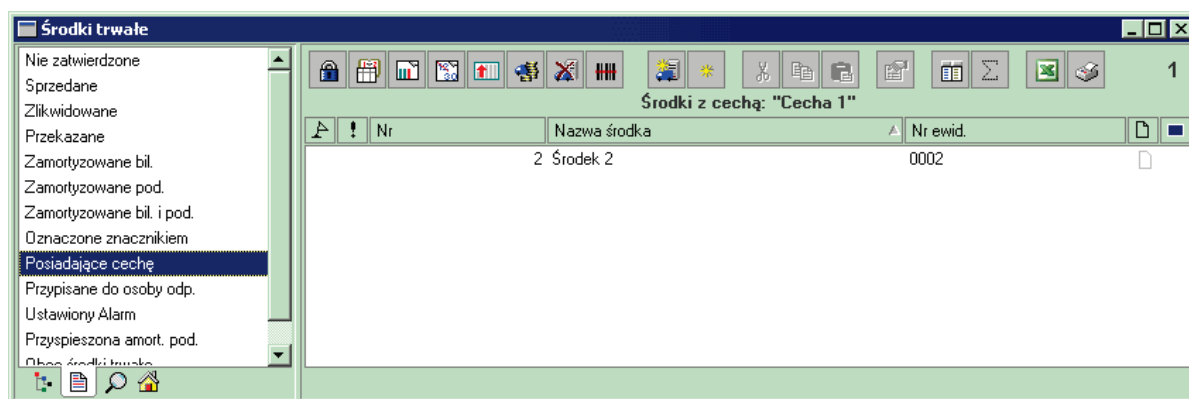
Środki trwałe

Nie zatwierdzone
Sprzedane
Zlikwidowane
Przekazane
Zamortyzowane bil.
Zamortyzowane pod.
Zamortyzowane bil. i pod.
Oznaczone znacznikiem
Posiadające cechę
Przypisane do osoby odp.
Ustawiony Alarm
Przyspieszona amort. pod.
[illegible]

1

Środki z cechą: "Cecha 1"

| ! | Nr | Nazwa środka | Nr ewid. |
|---|---|---|---|
| | 2 | Środek 2 | 0002 |